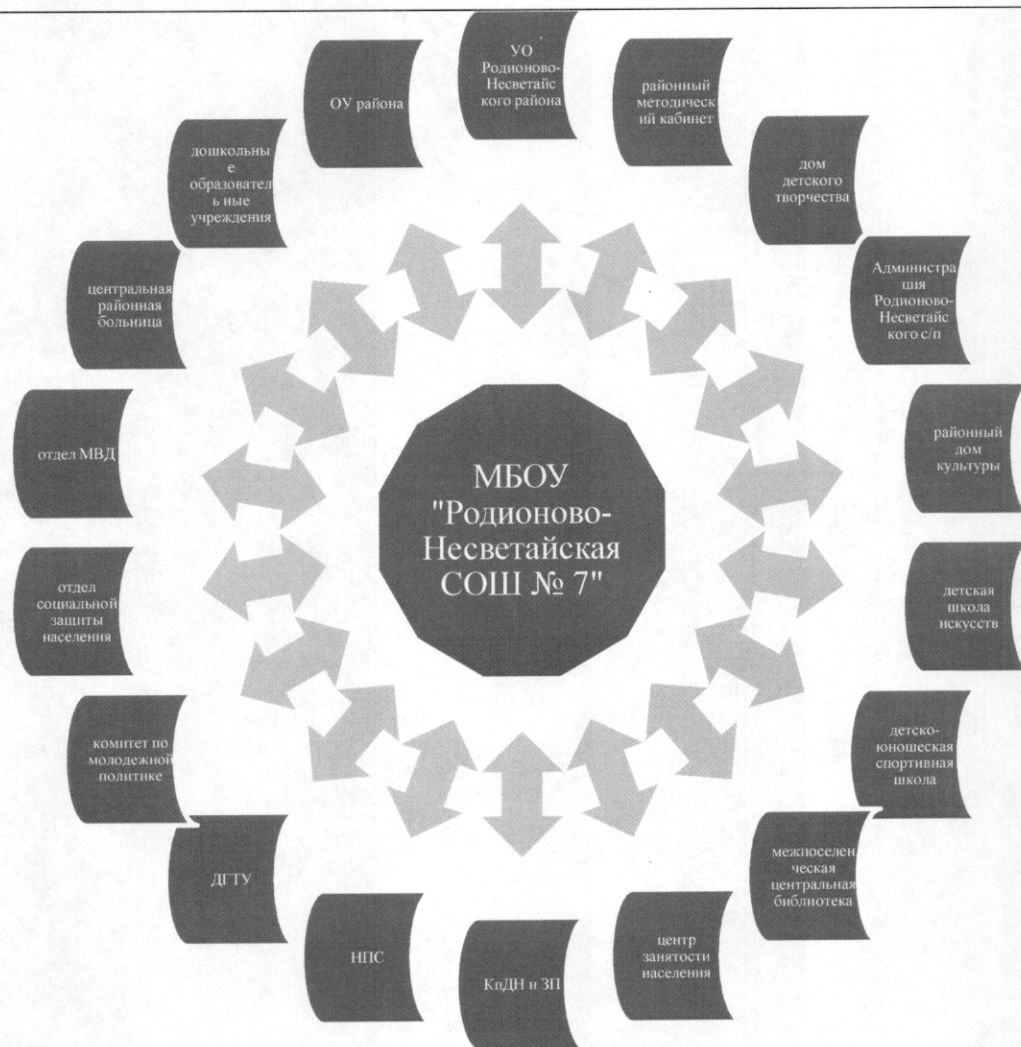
МБОУ "Родионово-Несветайская СОШ № 7"

УО Родионово-Несветайского района

районный методический кабинет

дом детского творчества

Администрация Родионово-Несветайского с/п

районный дом культуры

детская школа искусств

детско-юношеская спортивная школа

межпоселенческая центральная библиотека

центр занятости населения

КпДН и ЗП

НПС

ДГТУ

комитет по молодежной политике

отдел социальной защиты населения

отдел МВД

центральная районная больница

дошкольные образовательные учреждения

ОУ района